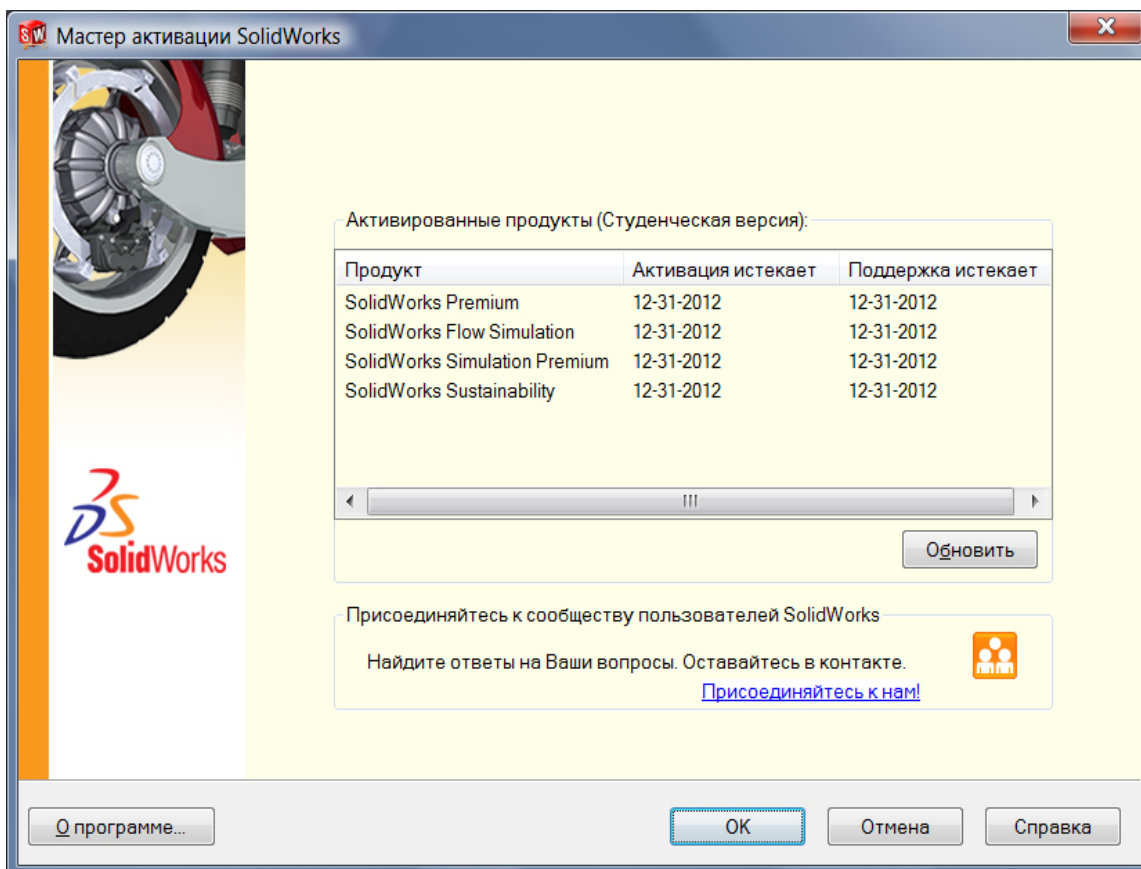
Мастер активации SolidWorks

Активированные продукты (Студенческая версия):

| Продукт | Активация истекает | Поддержка истекает |
|---|---|---|
| SolidWorks Premium | 12-31-2012 | 12-31-2012 |
| SolidWorks Flow Simulation | 12-31-2012 | 12-31-2012 |
| SolidWorks Simulation Premium | 12-31-2012 | 12-31-2012 |
| SolidWorks Sustainability | 12-31-2012 | 12-31-2012 |

Обновить

3DS SolidWorks

Присоединяйтесь к сообществу пользователей SolidWorks

Найдите ответы на Ваши вопросы. Оставайтесь в контакте.

Присоединяйтесь к нам!

О программе...

OK

Отмена

Справка